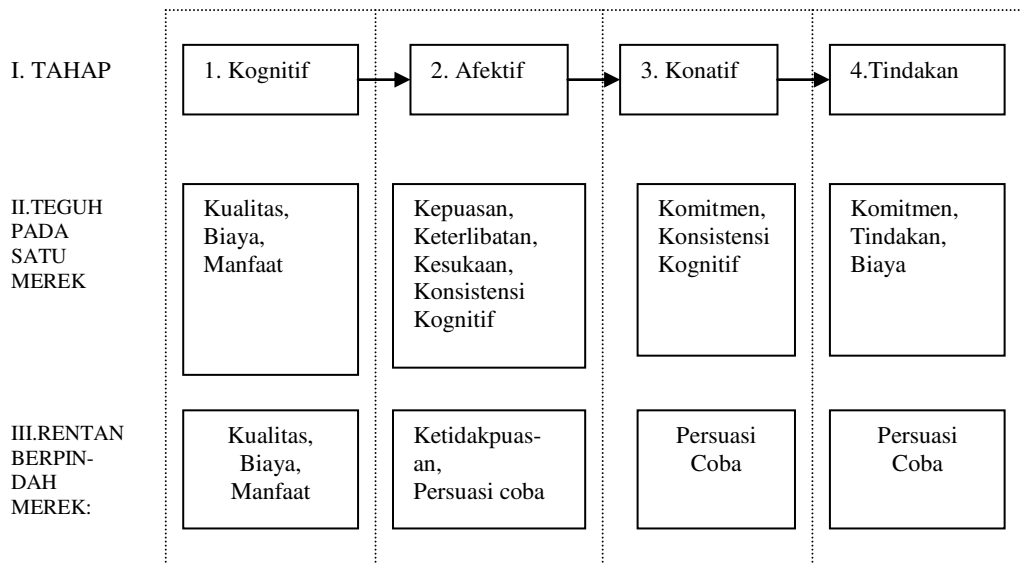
| | | | | |
|---|---|---|---|---|
| I. TAHAP | 1. Kognitif | 2. Afektif | 3. Konatif | 4.Tindakan |
| II.TEGUH PADA SATU MEREK | Kualitas, Biaya, Manfaat | Kepuasan, Keterlibatan, Kesukaan, Konsistensi Kognitif | Komitmen, Konsistensi Kognitif | Komitmen, Tindakan, Biaya |
| III.RENTAN BERPINDAH MEREK: | Kualitas, Biaya, Manfaat | Ketidakpuasan, Persuasi coba | Persuasi Coba | Persuasi Coba |